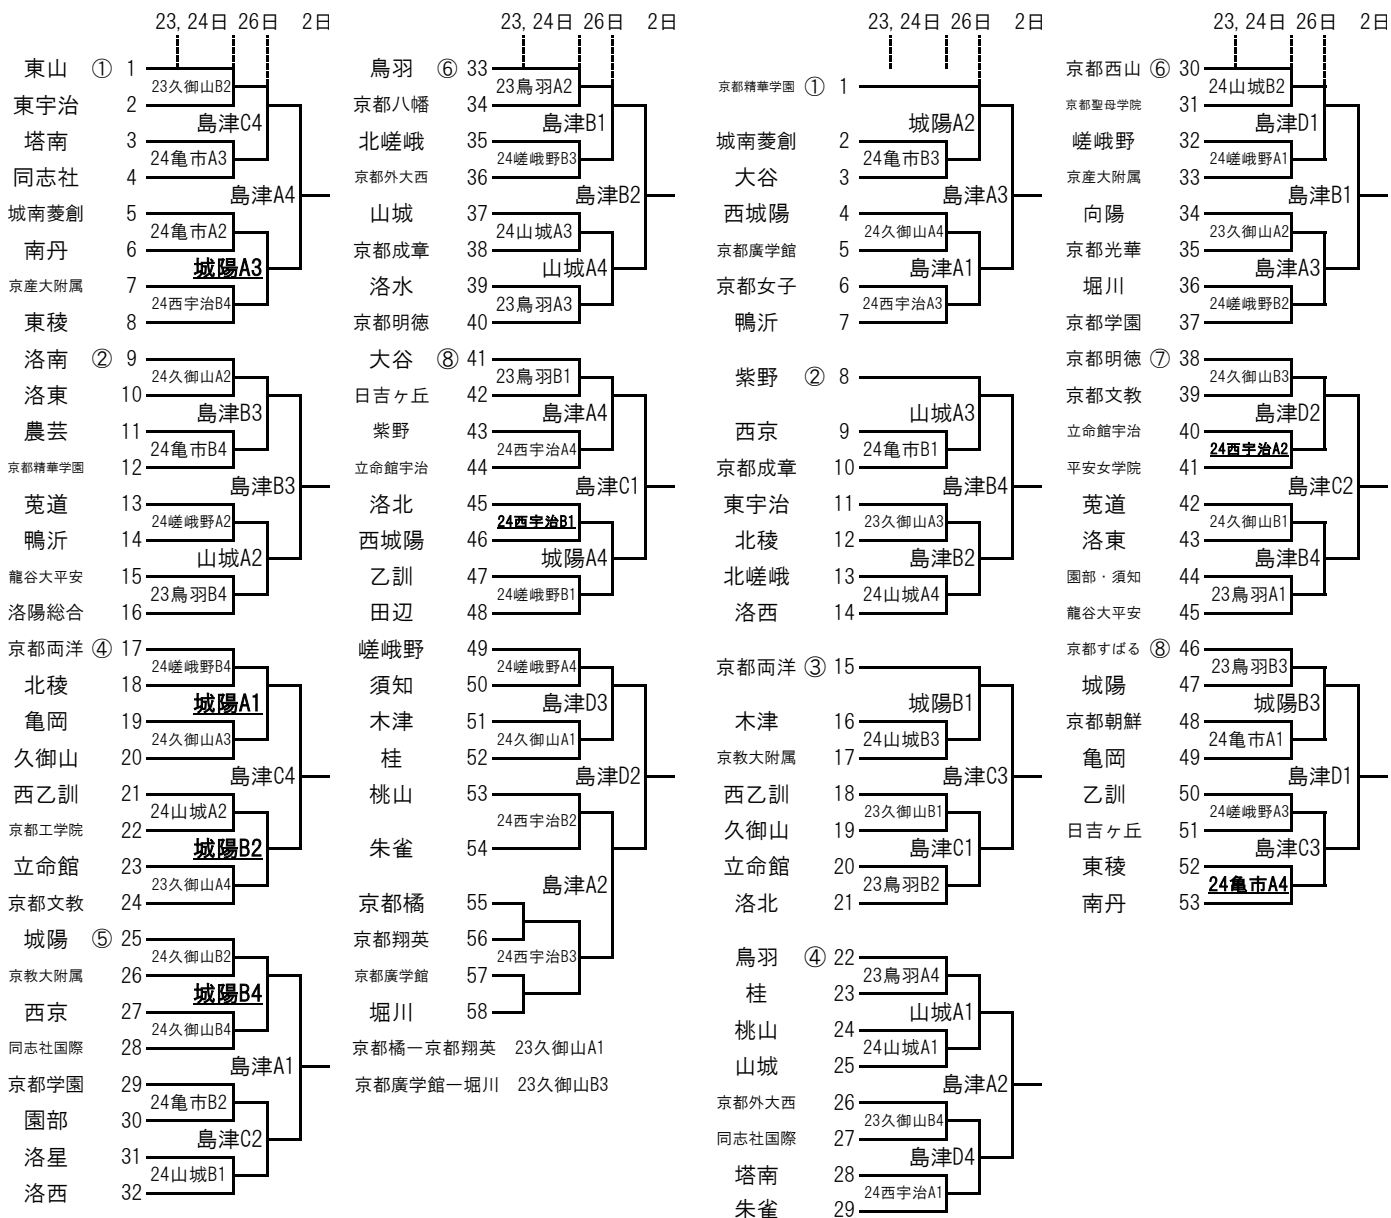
23, 24日 26日 2日

東山 ① 1
東宇治 2
塔南 3
同志社 4
城南菱創 5
南丹 6
京産大附属 7
東稜 8
23久御山B2
島津C4
24亀市A3
島津A4
24亀市A2
城陽A3
24西宇治B4

洛南 ② 9
洛東 10
農芸 11
京都精華学園 12
莵道 13
鴨沂 14
龍谷大平安 15
洛陽総合 16
24久御山A2
島津B3
24亀市B4
島津B3
24嵯峨野A2
山城A2
23鳥羽B4

京都両洋 ④ 17
北稜 18
亀岡 19
久御山 20
西乙訓 21
京都工学院 22
立命館 23
京都文教 24
24嵯峨野B4
城陽A1
24久御山A3
島津C4
24山城A2
城陽B2
23久御山A4

城陽 ⑤ 25
京教大附属 26
西京 27
同志社国際 28
京都学園 29
園部 30
洛星 31
洛西 32
24久御山B2
城陽B4
24久御山B4
島津A1
24亀市B2
島津C2
24山城B1

23, 24日 26日 2日

鳥羽 ⑥ 33
京都八幡 34
北嵯峨 35
京都外大西 36
山城 37
京都成章 38
洛水 39
京都明徳 40
23鳥羽A2
島津B1
24嵯峨野B3
島津B2
24山城A3
山城A4
23鳥羽A3

大谷 ⑧ 41
日吉ヶ丘 42
紫野 43
立命館宇治 44
洛北 45
西城陽 46
乙訓 47
田辺 48
23鳥羽B1
島津A4
24西宇治A4
島津C1
24西宇治B1
城陽A4
24嵯峨野B1

嵯峨野 49
須知 50
木津 51
桂 52
桃山 53
朱雀 54
京都橘 55
京都翔英 56
京都廣学館 57
堀川 58
24嵯峨野A4
島津D3
24久御山A1
島津D2
24西宇治B2
島津A2
24西宇治B3

京都橘ー京都翔英 23久御山A1
京都廣学館ー堀川 23久御山B3

23, 24日 26日 2日

京都精華学園 ① 1
城南菱創 2
大谷 3
西城陽 4
京都廣学館 5
京都女子 6
鴨沂 7
城陽A2
24亀市B3
島津A3
24久御山A4
島津A1
24西宇治A3

紫野 ② 8
西京 9
京都成章 10
東宇治 11
北稜 12
北嵯峨 13
洛西 14
山城A3
24亀市B1
島津B4
23久御山A3
島津B2
24山城A4

京都両洋 ③ 15
木津 16
京教大附属 17
西乙訓 18
久御山 19
立命館 20
洛北 21
城陽B1
24山城B3
島津C3
23久御山B1
島津C1
23鳥羽B2

鳥羽 ④ 22
桂 23
桃山 24
山城 25
京都外大西 26
同志社国際 27
塔南 28
朱雀 29
23鳥羽A4
山城A1
24山城A1
島津A2
23久御山B4
島津D4
24西宇治A1

23, 24日 26日 2日

京都西山 ⑥ 30
京都聖母学院 31
嵯峨野 32
京産大附属 33
向陽 34
京都光華 35
堀川 36
京都学園 37
24山城B2
島津D1
24嵯峨野A1
島津B1
23久御山A2
島津A3
24嵯峨野B2

京都明徳 ⑦ 38
京都文教 39
立命館宇治 40
平安女学院 41
莵道 42
洛東 43
園部・須知 44
龍谷大平安 45
24久御山B3
島津D2
24西宇治A2
島津C2
24久御山B1
島津B4
23鳥羽A1

京都すばる ⑧ 46
城陽 47
京都朝鮮 48
亀岡 49
乙訓 50
日吉ヶ丘 51
東稜 52
南丹 53
23鳥羽B3
城陽B3
24亀市A1
島津D1
24嵯峨野A3
島津C3
24亀市A4